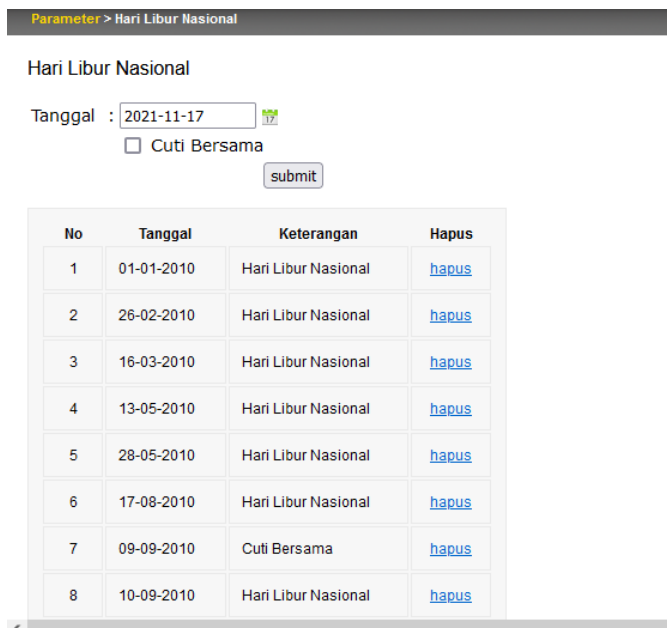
Parameter > Hari Libur Nasional

Hari Libur Nasional

Tanggal : 2021-11-17

Cuti Bersama

submit

| No | Tanggal | Keterangan | Hapus |
|---|---|---|---|
| 1 | 01-01-2010 | Hari Libur Nasional | hapus |
| 2 | 26-02-2010 | Hari Libur Nasional | hapus |
| 3 | 16-03-2010 | Hari Libur Nasional | hapus |
| 4 | 13-05-2010 | Hari Libur Nasional | hapus |
| 5 | 28-05-2010 | Hari Libur Nasional | hapus |
| 6 | 17-08-2010 | Hari Libur Nasional | hapus |
| 7 | 09-09-2010 | Cuti Bersama | hapus |
| 8 | 10-09-2010 | Hari Libur Nasional | hapus |